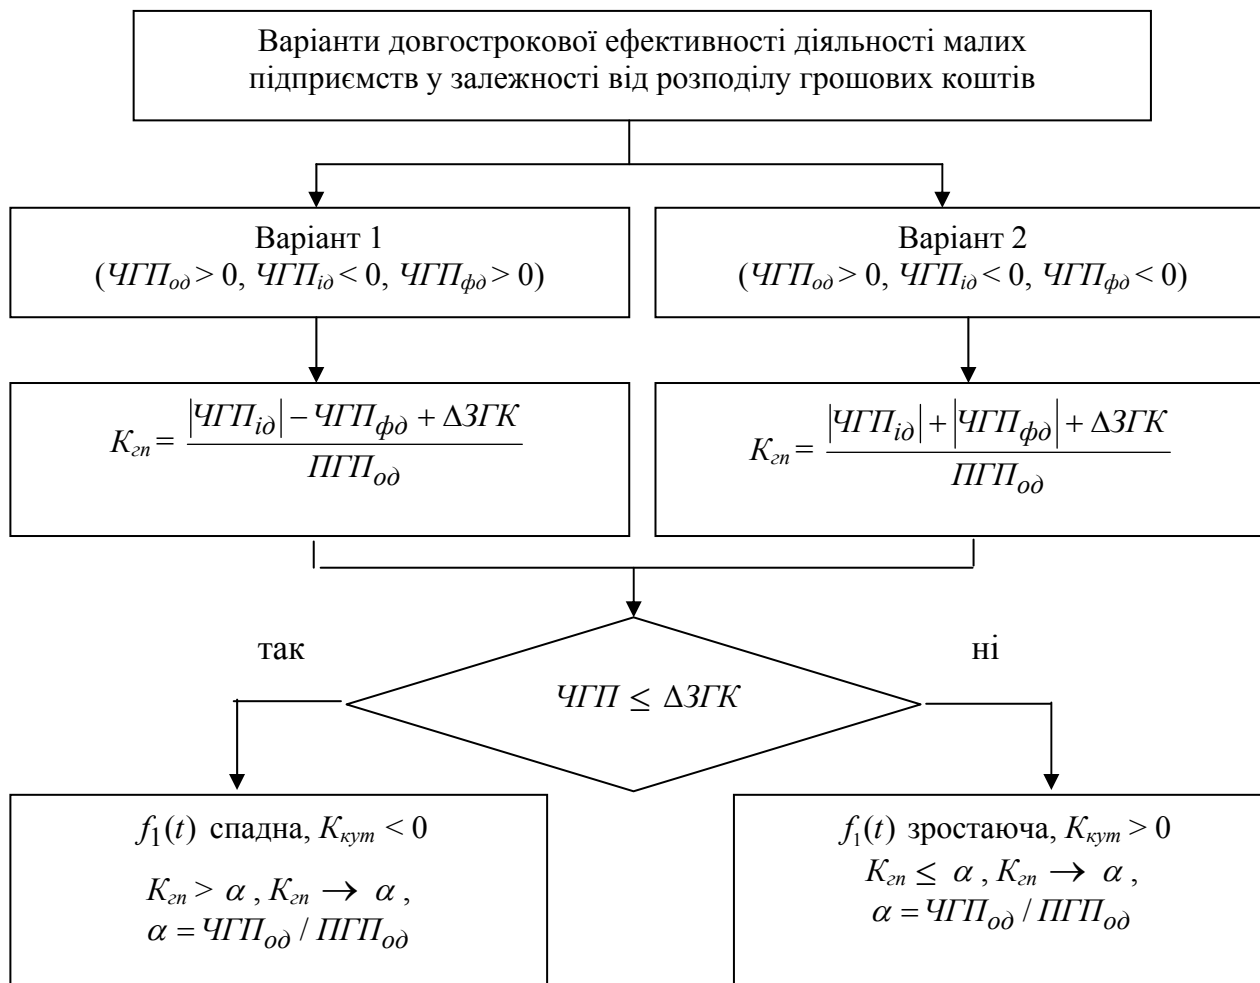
Варіанти довгострокової ефективності діяльності малих підприємств у залежності від розподілу грошових коштів

Варіант 1
($ЧГП_{од} > 0$, $ЧГП_{ід} < 0$, $ЧГП_{фд} > 0$)

Варіант 2
($ЧГП_{од} > 0$, $ЧГП_{ід} < 0$, $ЧГП_{фд} < 0$)

$К_{гп} = \frac{|ЧГП_{ід}| - ЧГП_{фд} + \Delta ЗГК}{ПГП_{од}}$

$К_{гп} = \frac{|ЧГП_{ід}| + |ЧГП_{фд}| + \Delta ЗГК}{ПГП_{од}}$

так

ні

$ЧГП \leq \Delta ЗГК$

$f_1(t)$ спадна, $К_{кут} < 0$
$К_{гп} > \alpha$, $К_{гп} \to \alpha$,
$\alpha = ЧГП_{од} / ПГП_{од}$

$f_1(t)$ зростаюча, $К_{кут} > 0$
$К_{гп} \leq \alpha$, $К_{гп} \to \alpha$,
$\alpha = ЧГП_{од} / ПГП_{од}$